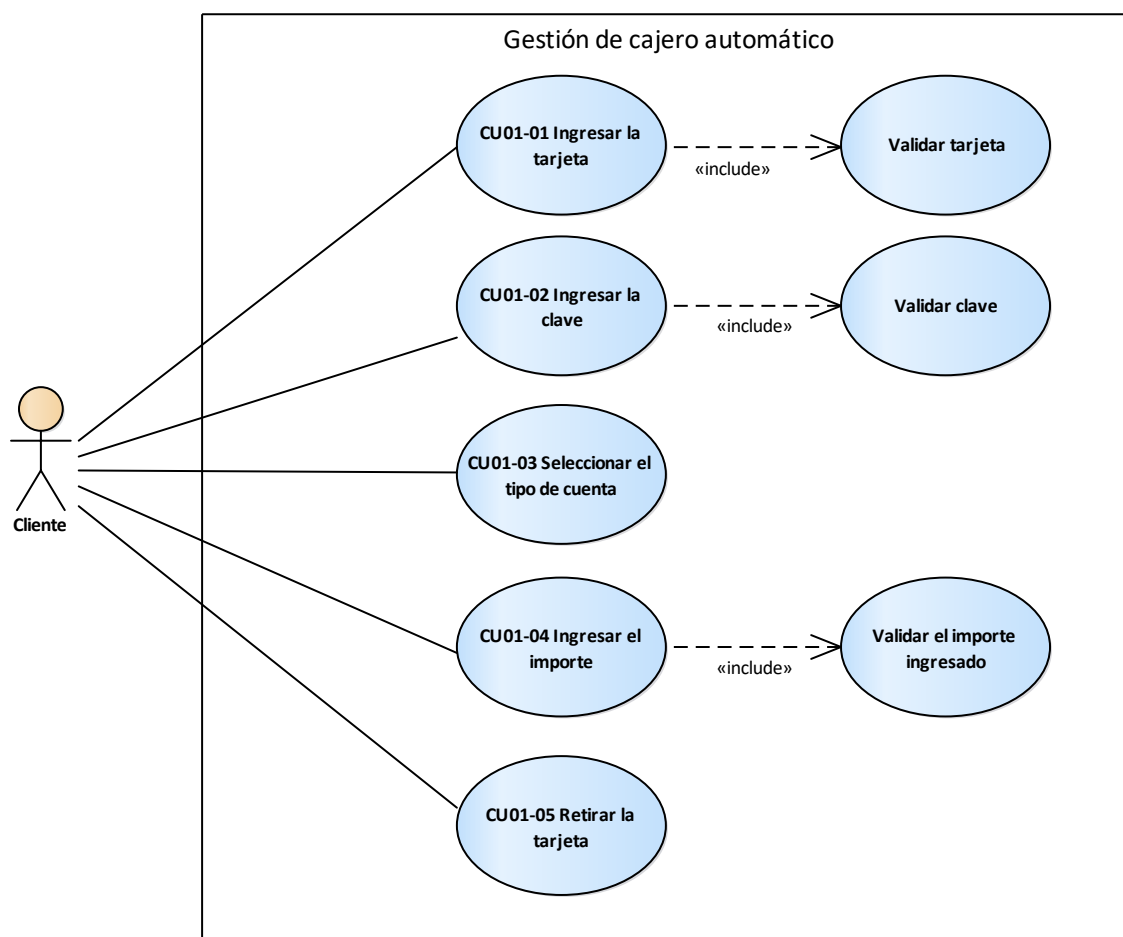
Gestión de cajero automático

CU01-01 Ingresar la tarjeta

«include»

Validar tarjeta

CU01-02 Ingresar la clave

«include»

Validar clave

Cliente

CU01-03 Seleccionar el tipo de cuenta

CU01-04 Ingresar el importe

«include»

Validar el importe ingresado

CU01-05 Retirar la tarjeta